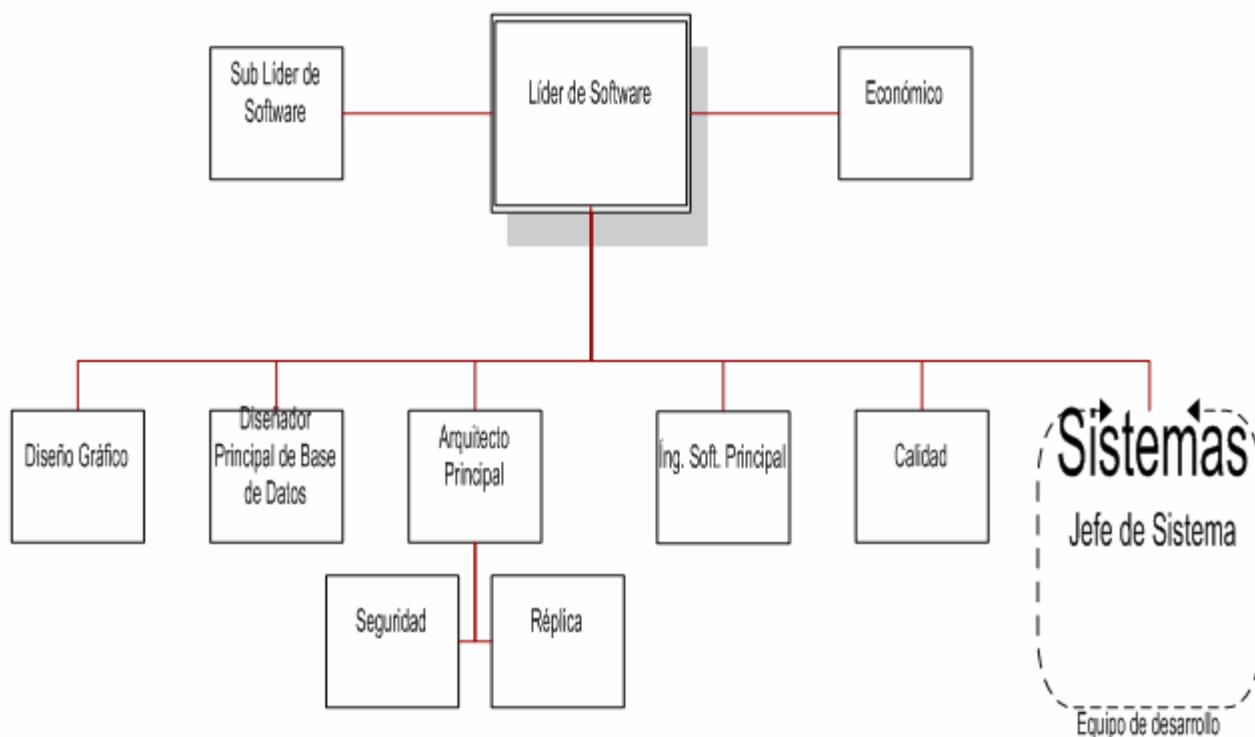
Sub Líder de Software

Líder de Software

Económico

Diseño Gráfico

Diseñador Principal de Base de Datos

Arquitecto Principal

Íng. Soft. Principal

Calidad

Sistemas

Jefe de Sistema

Seguridad

Réplica

Equipo de desarrollo